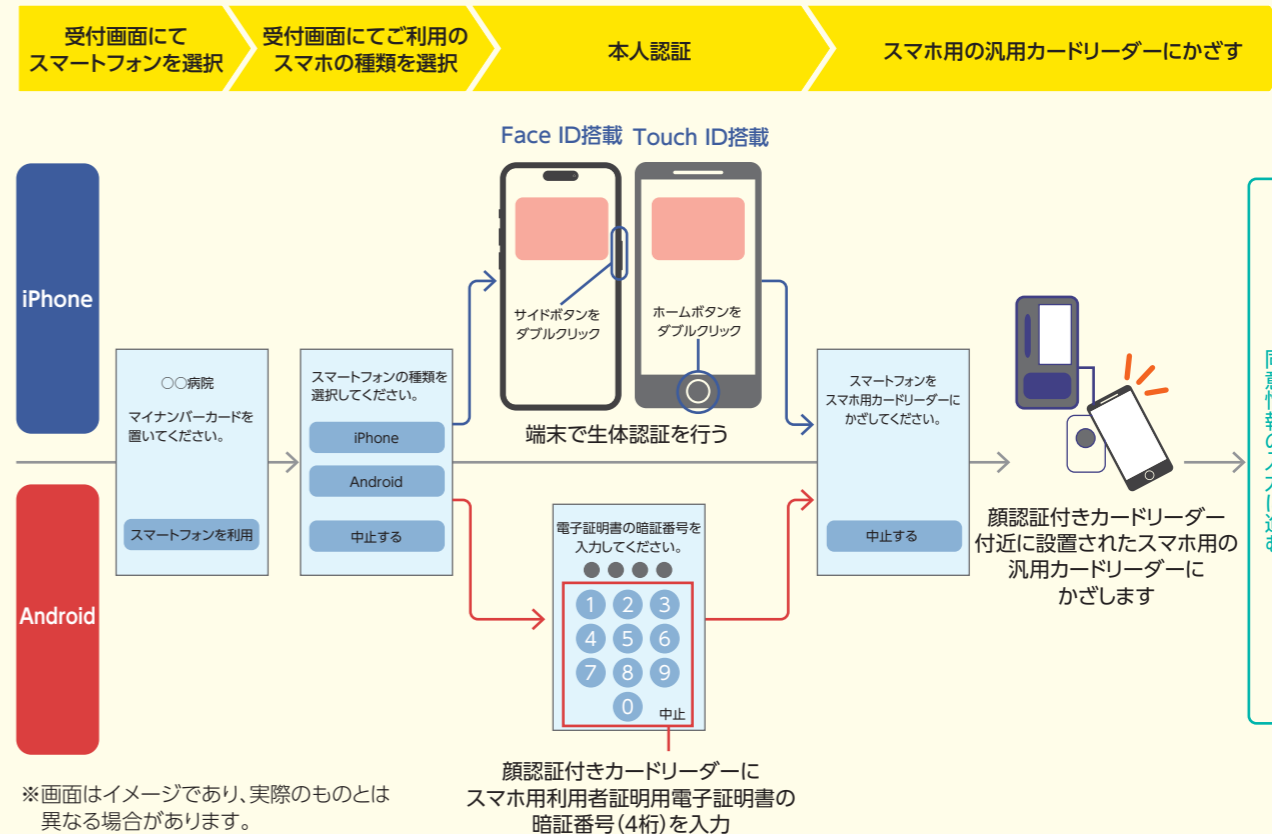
受付画面にて
スマートフォンを選択

受付画面にてご利用の
スマホの種類を選択

本人認証

スマホ用の汎用カードリーダーにかざす

Face ID搭載 Touch ID搭載

iPhone

Android

○○病院

マイナンバーカードを置いてください。

スマートフォンを利用

スマートフォンの種類を選択してください。

iPhone

Android

中止する

サイドボタンをダブルクリック

ホームボタンをダブルクリック

端末で生体認証を行う

電子証明書の暗証番号を入力してください。

1 2 3
4 5 6
7 8 9
0 中止

顔認証付きカードリーダーに
スマホ用利用者証明用電子証明書の
暗証番号(4桁)を入力

スマートフォンを
スマホ用カードリーダーにかざしてください。

中止する

顔認証付きカードリーダー
付近に設置されたスマホ用の
汎用カードリーダーに
かざします

※画面はイメージであり、実際のものとは
異なる場合があります。

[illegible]